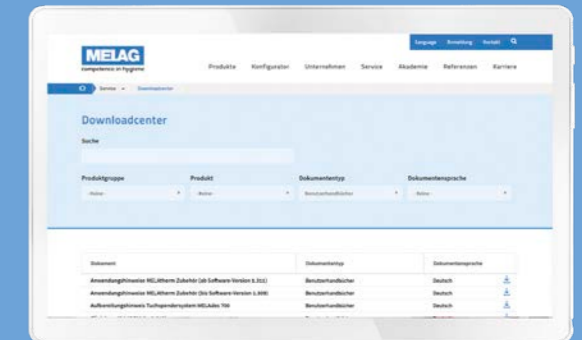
MELAG
competence in hygiene

Language Anmeldung Kontakt

Produkte Konfigurator Unternehmen Service Akademie Referenzen Karriere

Service Downloadcenter

Downloadcenter

Suche

Produktgruppe Produkt Dokumententyp Dokumentensprache

- Keine - - Keine - Benutzerhandbücher - Keine -

| Dokument | Dokumententyp | Dokumentensprache |
|---|---|---|
| Anwendungshinweise MELAtherm Zubehör (ab Software-Version 3.311) | Benutzerhandbücher | Deutsch |
| Anwendungshinweise MELAtherm Zubehör (bis Software-Version 1.808) | Benutzerhandbücher | Deutsch |
| Aufbereitungshinweis Tuchspendersystem MELAdes 700 | Benutzerhandbücher | Deutsch |
| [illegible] | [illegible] | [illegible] |